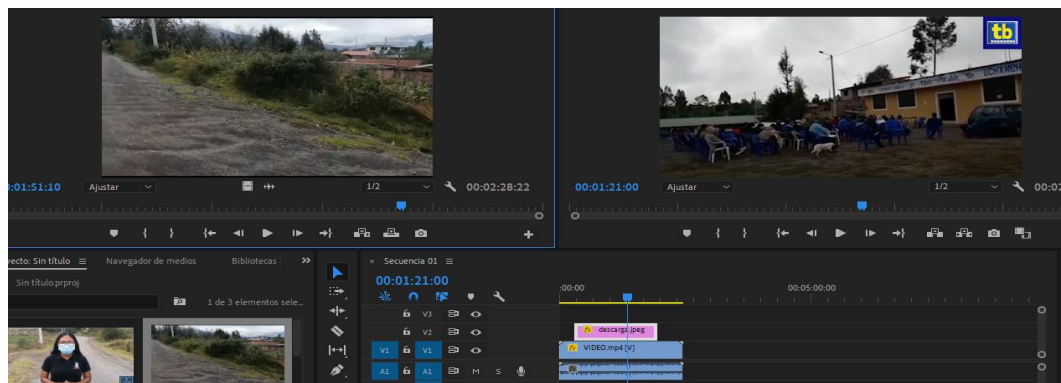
tb

UCHANCH

0:01:51:10 Ajustar 1/2 00:02:28:22

00:01:21:00 Ajustar 1/2 00:0

yecto: Sin título ≡ Navegador de medios Bibliotecas »

Sin título.prproj

1 de 3 elementos sele...

× Secuencia 01 ≡

00:01:21:00

:00:00 00:05:00:00

V3

V2

V1 V1

A1 A1 M S

fx descarga.jpeg

fx VIDEO.mp4 [V]